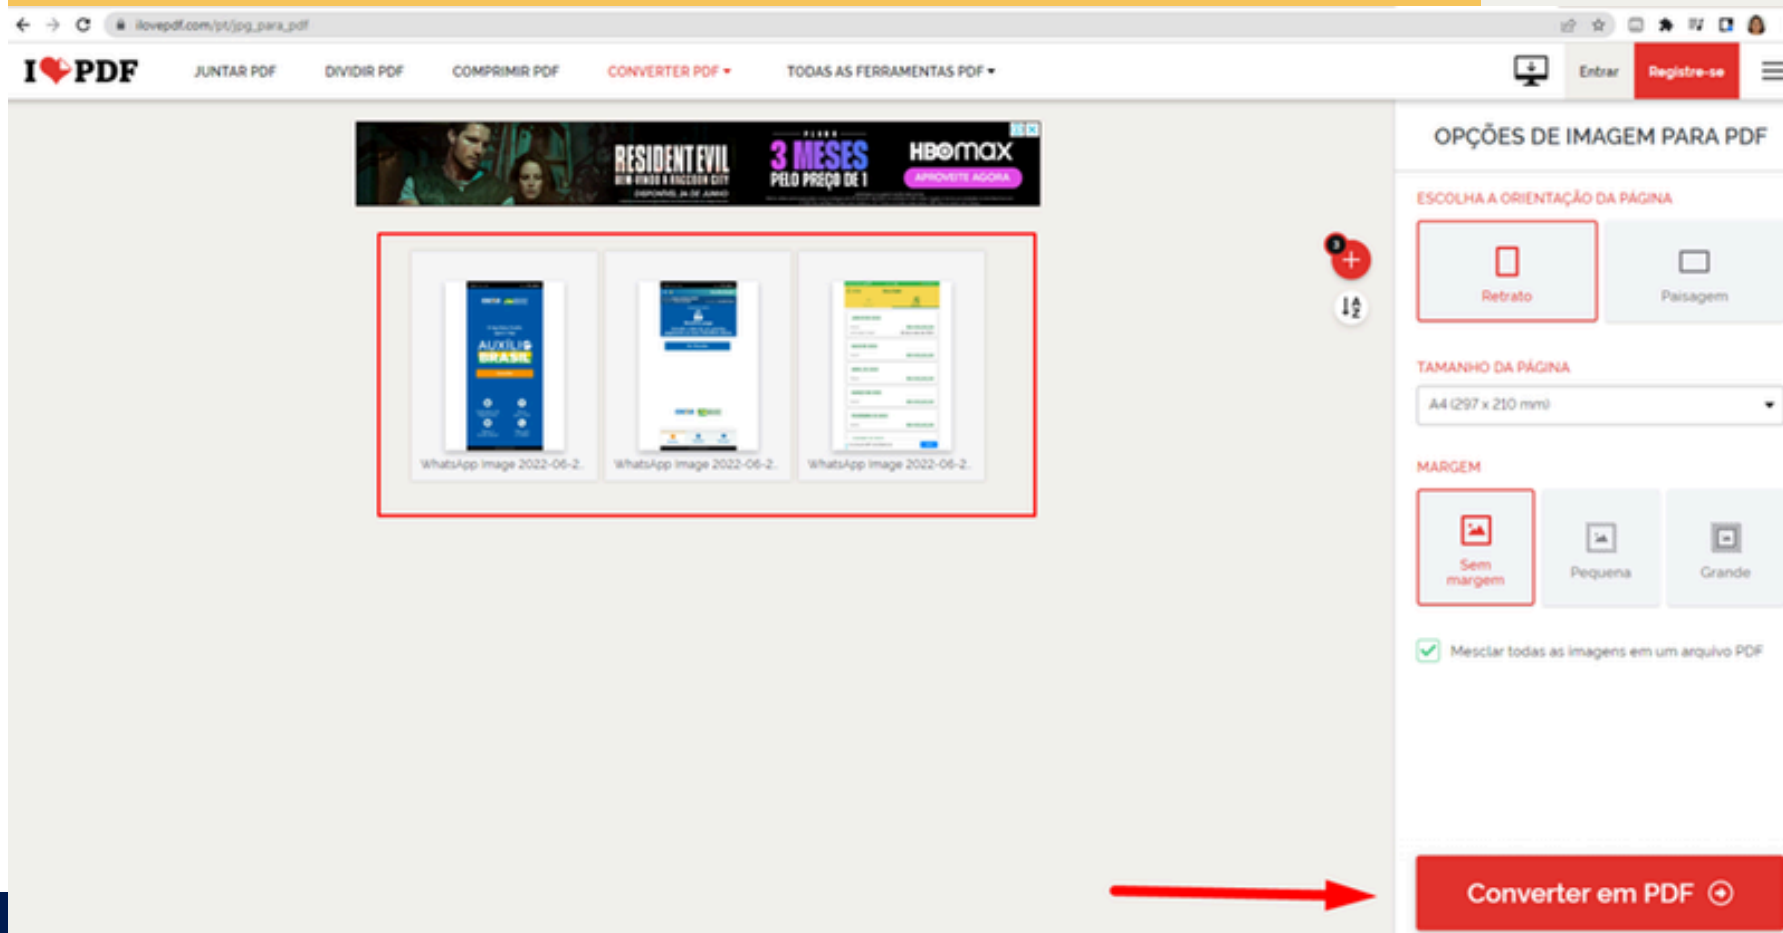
ilovepdf.com/pt/jpg_para_pdf

I ❤ PDF JUNTAR PDF DIVIDIR PDF COMPRIMIR PDF CONVERTER PDF ▾ TODAS AS FERRAMENTAS PDF ▾ Entrar Registre-se

RESIDENT EVIL BEM-VINDO A RACCOON CITY DISPONÍVEL 24 DE JUNHO PLANO 3 MESES PELO PREÇO DE 1 HBOmax APROVEITE AGORA

AUXÍLIO BRASIL

WhatsApp Image 2022-06-2... WhatsApp Image 2022-06-2... WhatsApp Image 2022-06-2...

3

OPÇÕES DE IMAGEM PARA PDF

ESCOLHA A ORIENTAÇÃO DA PÁGINA

Retrato Paisagem

TAMANHO DA PÁGINA

A4 (297 x 210 mm)

MARGEM

Sem margem Pequena Grande

Mesclar todas as imagens em um arquivo PDF

Converter em PDF